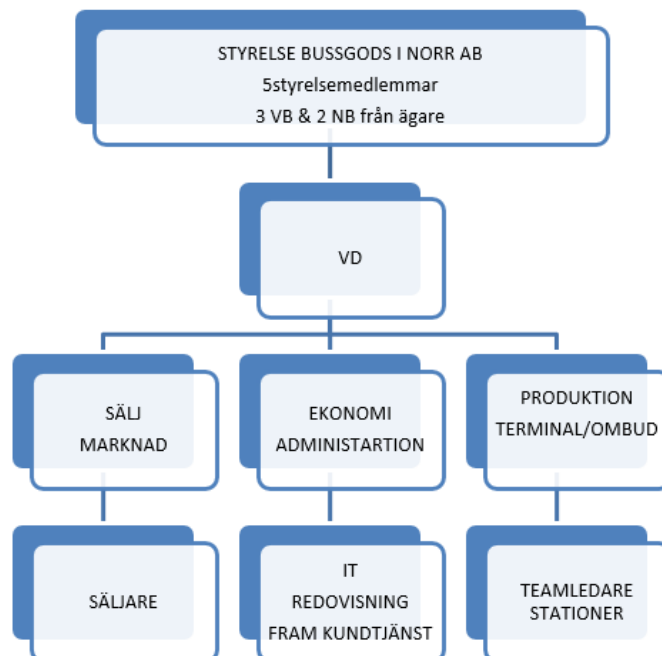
STYRELSE BUSSGODS I NORR AB
5styrelsemedlemmar
3 VB & 2 NB från ägare

VD

SÄLJ
MARKNAD

EKONOMI
ADMINISTARTION

PRODUKTION
TERMINAL/OMBUD

SÄLJARE

IT
REDOVISNING
FRAM KUNDTJÄNST

TEAMLEDARE
STATIONER